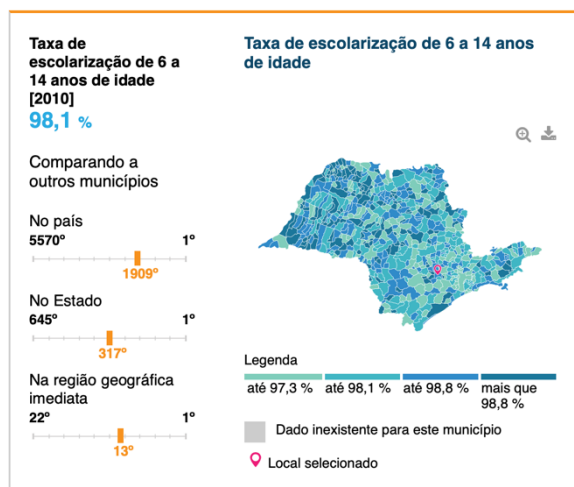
Taxa de escolarização de 6 a 14 anos de idade [2010]
98,1 %

Comparando a outros municípios

No país
5570º
1º
1909º

No Estado
645º
1º
317º

Na região geográfica imediata
22º
1º
13º

Taxa de escolarização de 6 a 14 anos de idade

Legenda
até 97,3 %
até 98,1 %
até 98,8 %
mais que 98,8 %

Dado inexistente para este município

Local selecionado